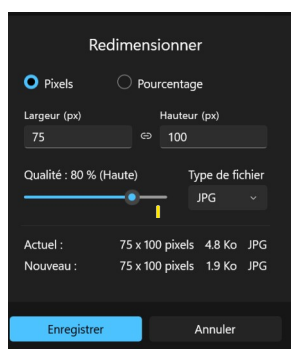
Redimensionner

Pixels

Pourcentage

Largeur (px)

75

Hauteur (px)

100

Qualité : 80 % (Haute)

Type de fichier

JPG

| Actuel : | 75 x 100 pixels | 4.8 Ko | JPG |
|---|---|---|---|
| Nouveau : | 75 x 100 pixels | 1.9 Ko | JPG |

Enregistrer

Annuler